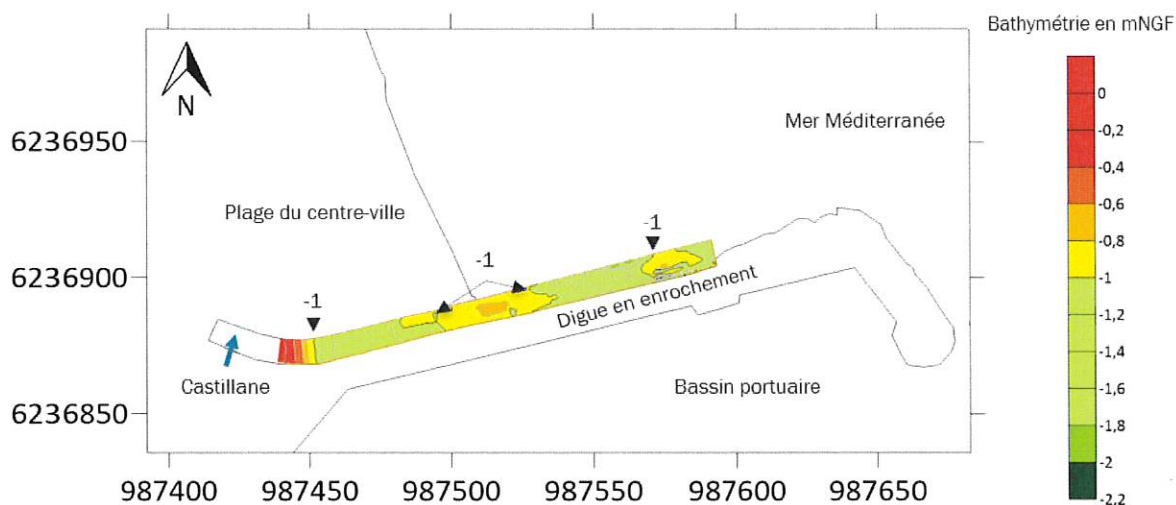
N

Mer Méditerranée

Plage du centre-ville

-1

-1

-1

Digue en enrochement

Castillane

Bassin portuaire

6236950

6236900

6236850

987400 987450 987500 987550 987600 987650

Bathymétrie en mNGF

0
-0,2
-0,4
-0,6
-0,8
-1
-1,2
-1,4
-1,6
-1,8
-2
-2,2